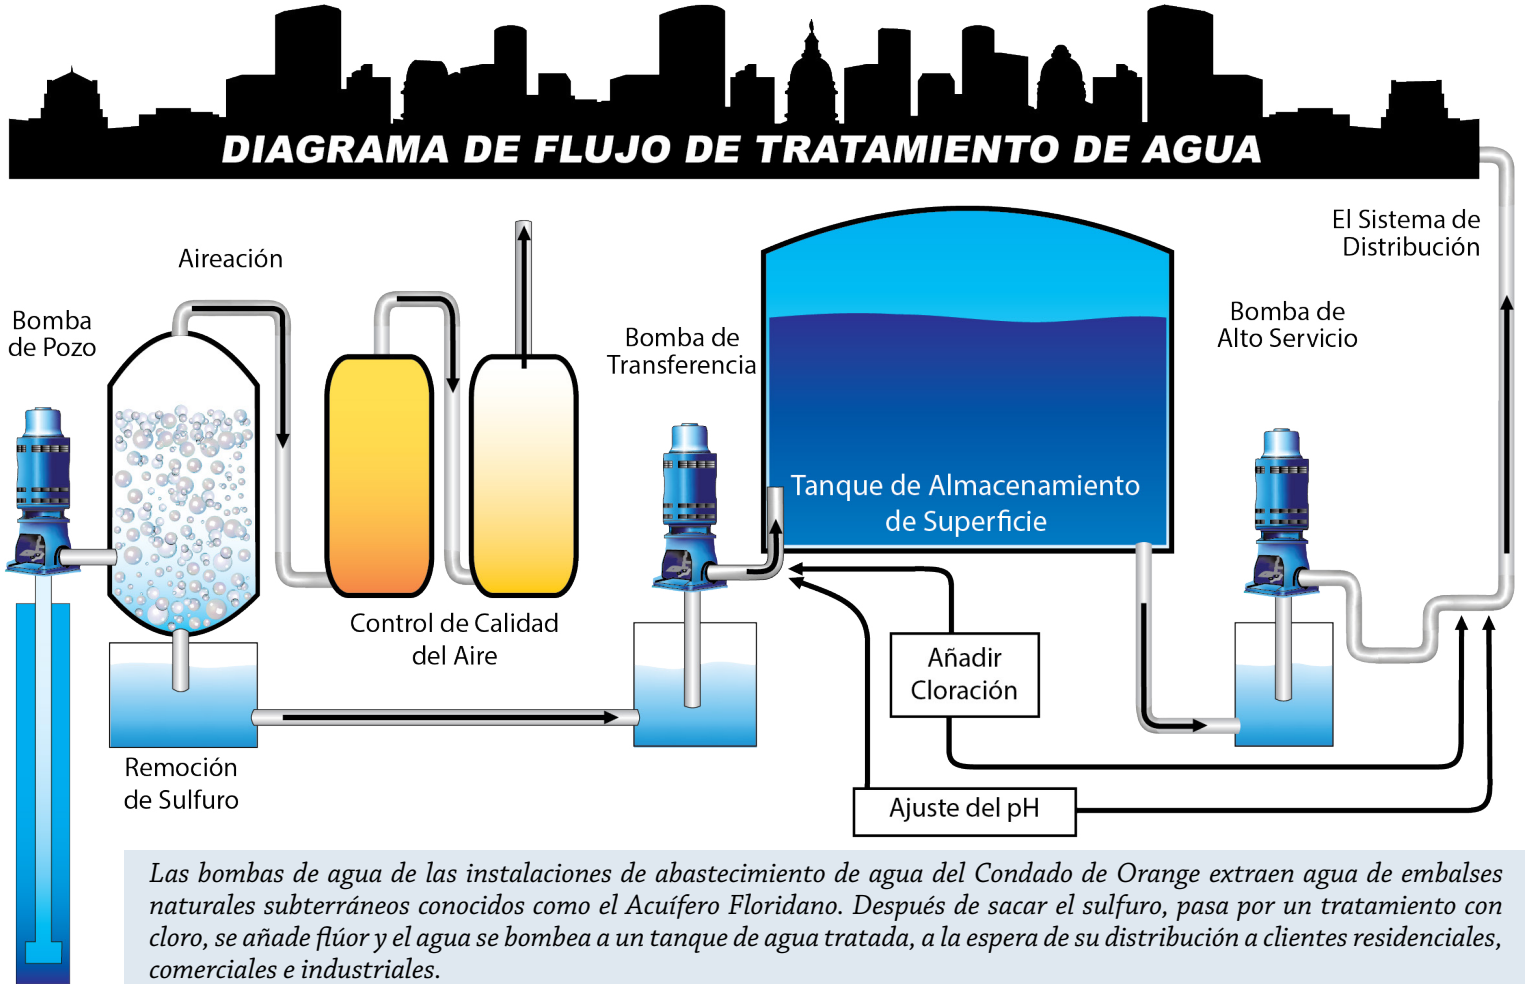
DIAGRAMA DE FLUJO DE TRATAMIENTO DE AGUA

Aireación

Bomba de Pozo

Control de Calidad del Aire

Remoción de Sulfuro

Bomba de Transferencia

Tanque de Almacenamiento de Superficie

El Sistema de Distribución

Bomba de Alto Servicio

Añadir Cloración

Ajuste del pH

Las bombas de agua de las instalaciones de abastecimiento de agua del Condado de Orange extraen agua de embalses naturales subterráneos conocidos como el Acuífero Floridano. Después de sacar el sulfuro, pasa por un tratamiento con cloro, se añade flúor y el agua se bombea a un tanque de agua tratada, a la espera de su distribución a clientes residenciales, comerciales e industriales.